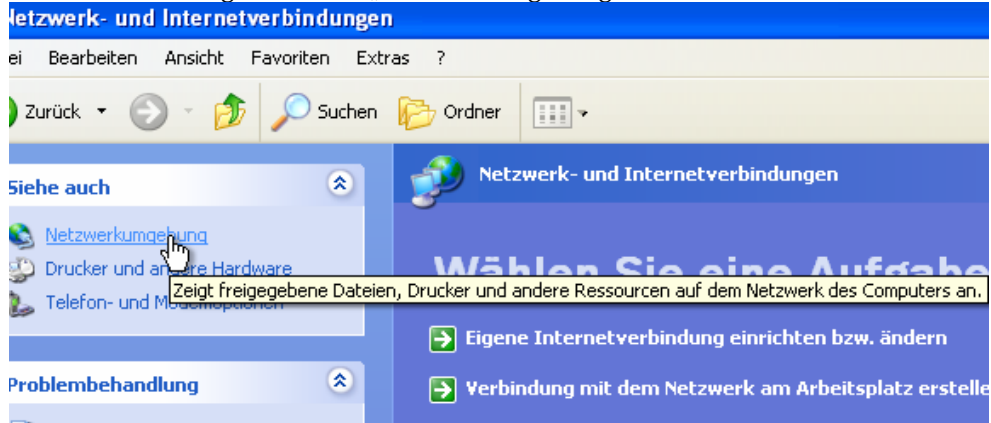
letzwerk- und Internetverbindungen

ei Bearbeiten Ansicht Favoriten Extras ?

Zurück Suchen Ordner

Siehe auch

Netzwerkumgebung

Drucker und andere Hardware

Telefon- und Modemoptionen

Zeigt freigegebene Dateien, Drucker und andere Ressourcen auf dem Netzwerk des Computers an.

Problembehandlung

Netzwerk- und Internetverbindungen

Wählen Sie eine Aufgabe

Eigene Internetverbindung einrichten bzw. ändern

Verbindung mit dem Netzwerk am Arbeitsplatz erstelle